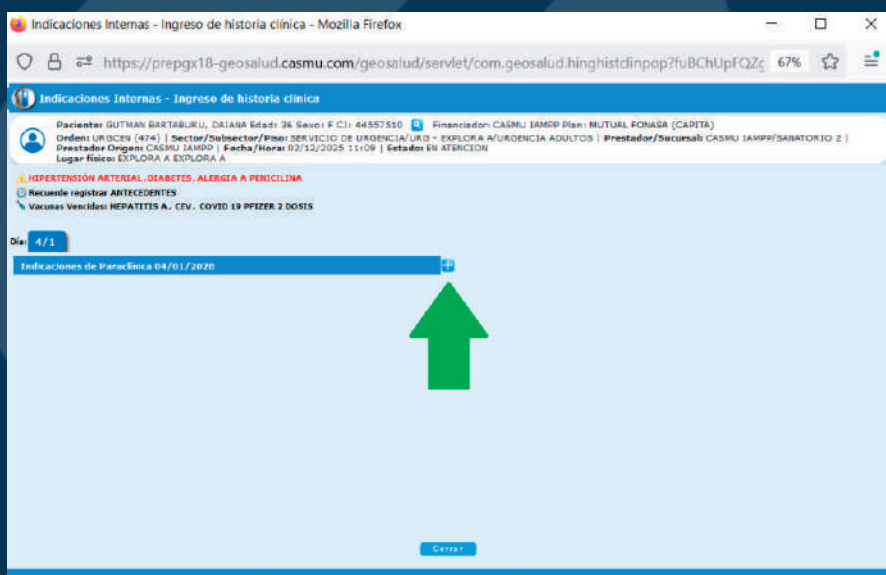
Indicaciones Internas - Ingreso de historia clínica - Mozilla Firefox

https://prepgx18-geosalud.casmu.com/geosalud/servlet/com.geosalud.hinghistclinpop?fuBChUpFQZc

67%

Indicaciones Internas - Ingreso de historia clínica

Paciente: GUTMAN BARTABURU, DAIANA Edad: 36 Sexo: F C.I: 44557510 Financiador: CASMU IAMPP Plan: MUTUAL FONASA (CAPITA)
Orden: URGCEN (474) | Sector/Subsector/Piso: SERVICIO DE URGENCIA/URG - EXPLORA A/URGENCIA ADULTOS | Prestador/Sucursal: CASMU IAMPP/SANATORIO 2 |
Prestador Origen: CASMU IAMPP | Fecha/Hora: 02/12/2025 11:09 | Estado: EN ATENCION
Lugar físico: EXPLORA A EXPLORA A

HIPERTENSIÓN ARTERIAL, DIABETES, ALERGIA A PENICILINA
Recuerde registrar ANTECEDENTES
Vacunas Vencidas: HEPATITIS A, CEV, COVID 19 PFIZER 2 DOSIS

Día: 4/1

Indicaciones de Paraclínica 04/01/2020

Cerrar